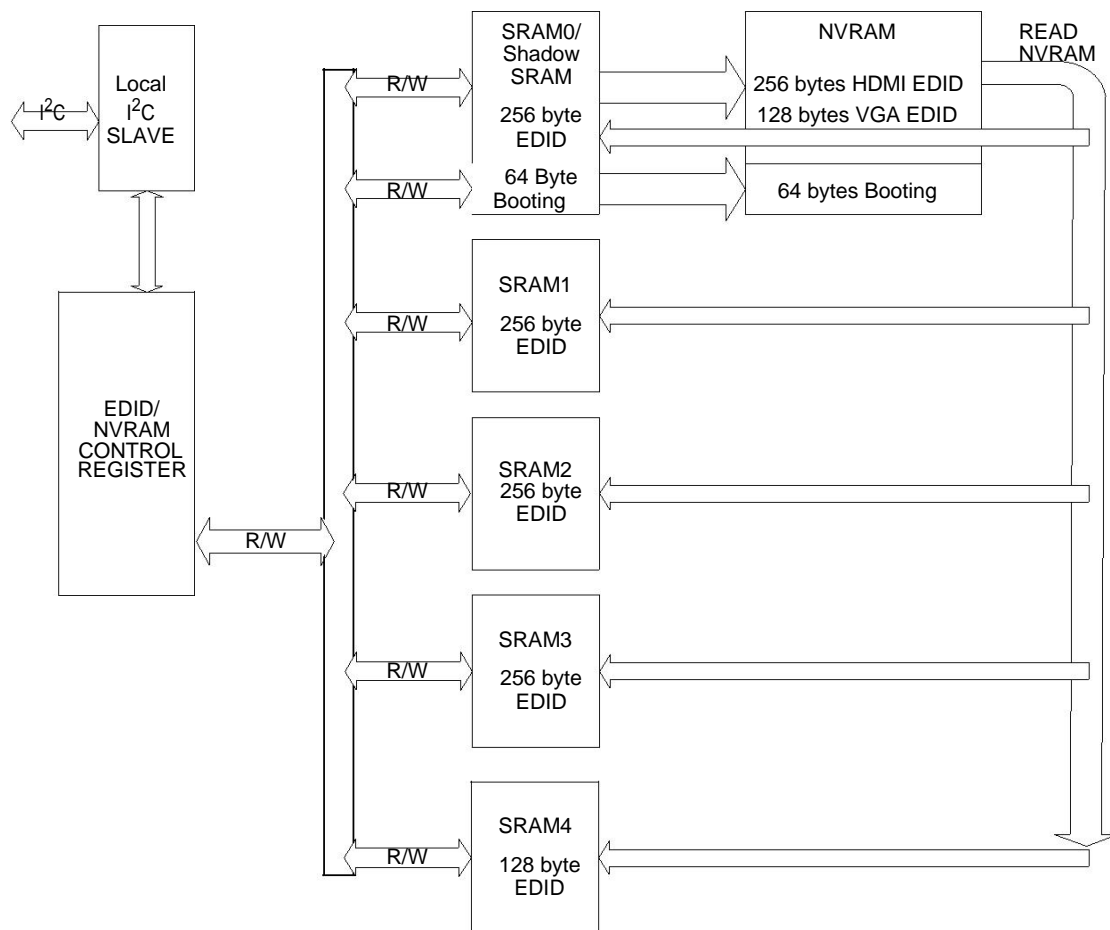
$I^2C$

Local $I^2C$ SLAVE

EDID/ NVRAM CONTROL REGISTER

R/W

R/W

SRAM0/ Shadow SRAM

256 byte EDID

R/W

64 Byte Booting

NVRAM

256 bytes HDMI EDID

128 bytes VGA EDID

64 bytes Booting

READ NVRAM

R/W

SRAM1

256 byte EDID

R/W

SRAM2

256 byte EDID

R/W

SRAM3

256 byte EDID

R/W

SRAM4

128 byte EDID